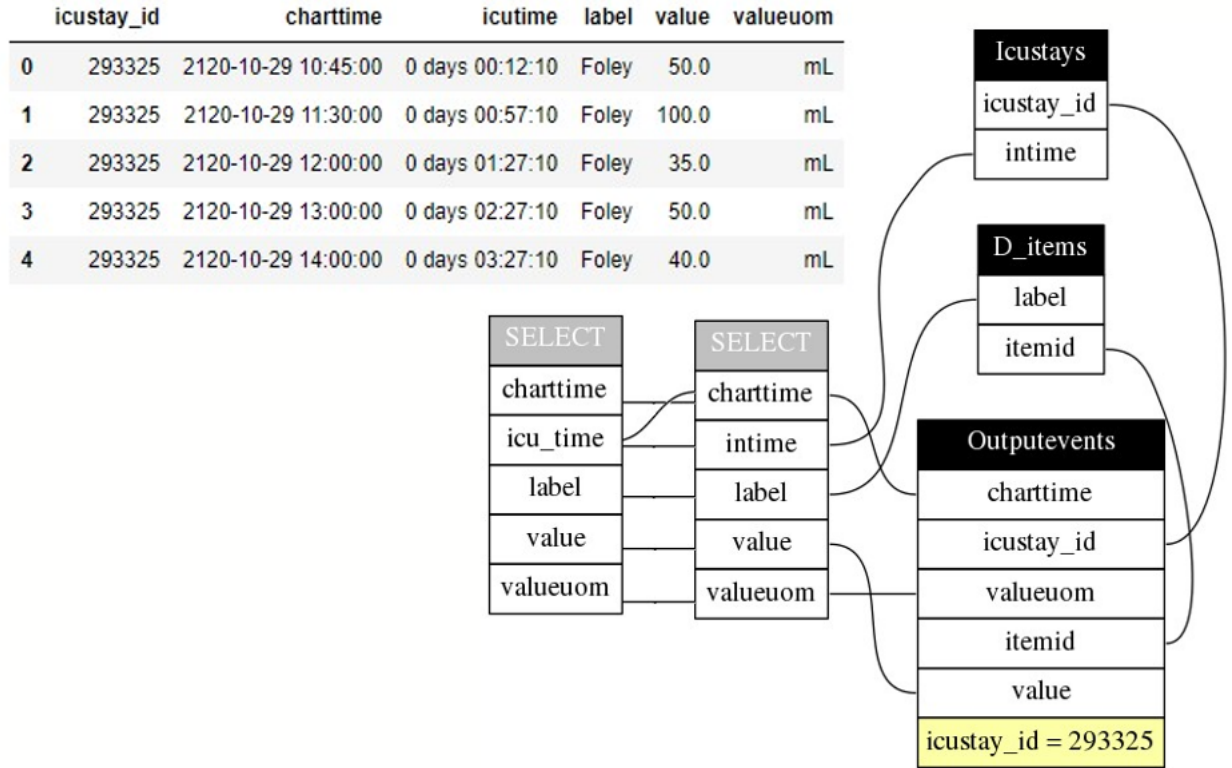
| | icustay_id | charttime | icutime | label | value | valueuom |
|---|---|---|---|---|---|---|
| 0 | 293325 | 2120-10-29 10:45:00 | 0 days 00:12:10 | Foley | 50.0 | mL |
| 1 | 293325 | 2120-10-29 11:30:00 | 0 days 00:57:10 | Foley | 100.0 | mL |
| 2 | 293325 | 2120-10-29 12:00:00 | 0 days 01:27:10 | Foley | 35.0 | mL |
| 3 | 293325 | 2120-10-29 13:00:00 | 0 days 02:27:10 | Foley | 50.0 | mL |
| 4 | 293325 | 2120-10-29 14:00:00 | 0 days 03:27:10 | Foley | 40.0 | mL |

Icustays
icustay_id
intime

D_items
label
itemid

SELECT
charttime
icu_time
label
value
valueuom

SELECT
charttime
intime
label
value
valueuom

Outputevents
charttime
icustay_id
valueuom
itemid
value
icustay_id = 293325